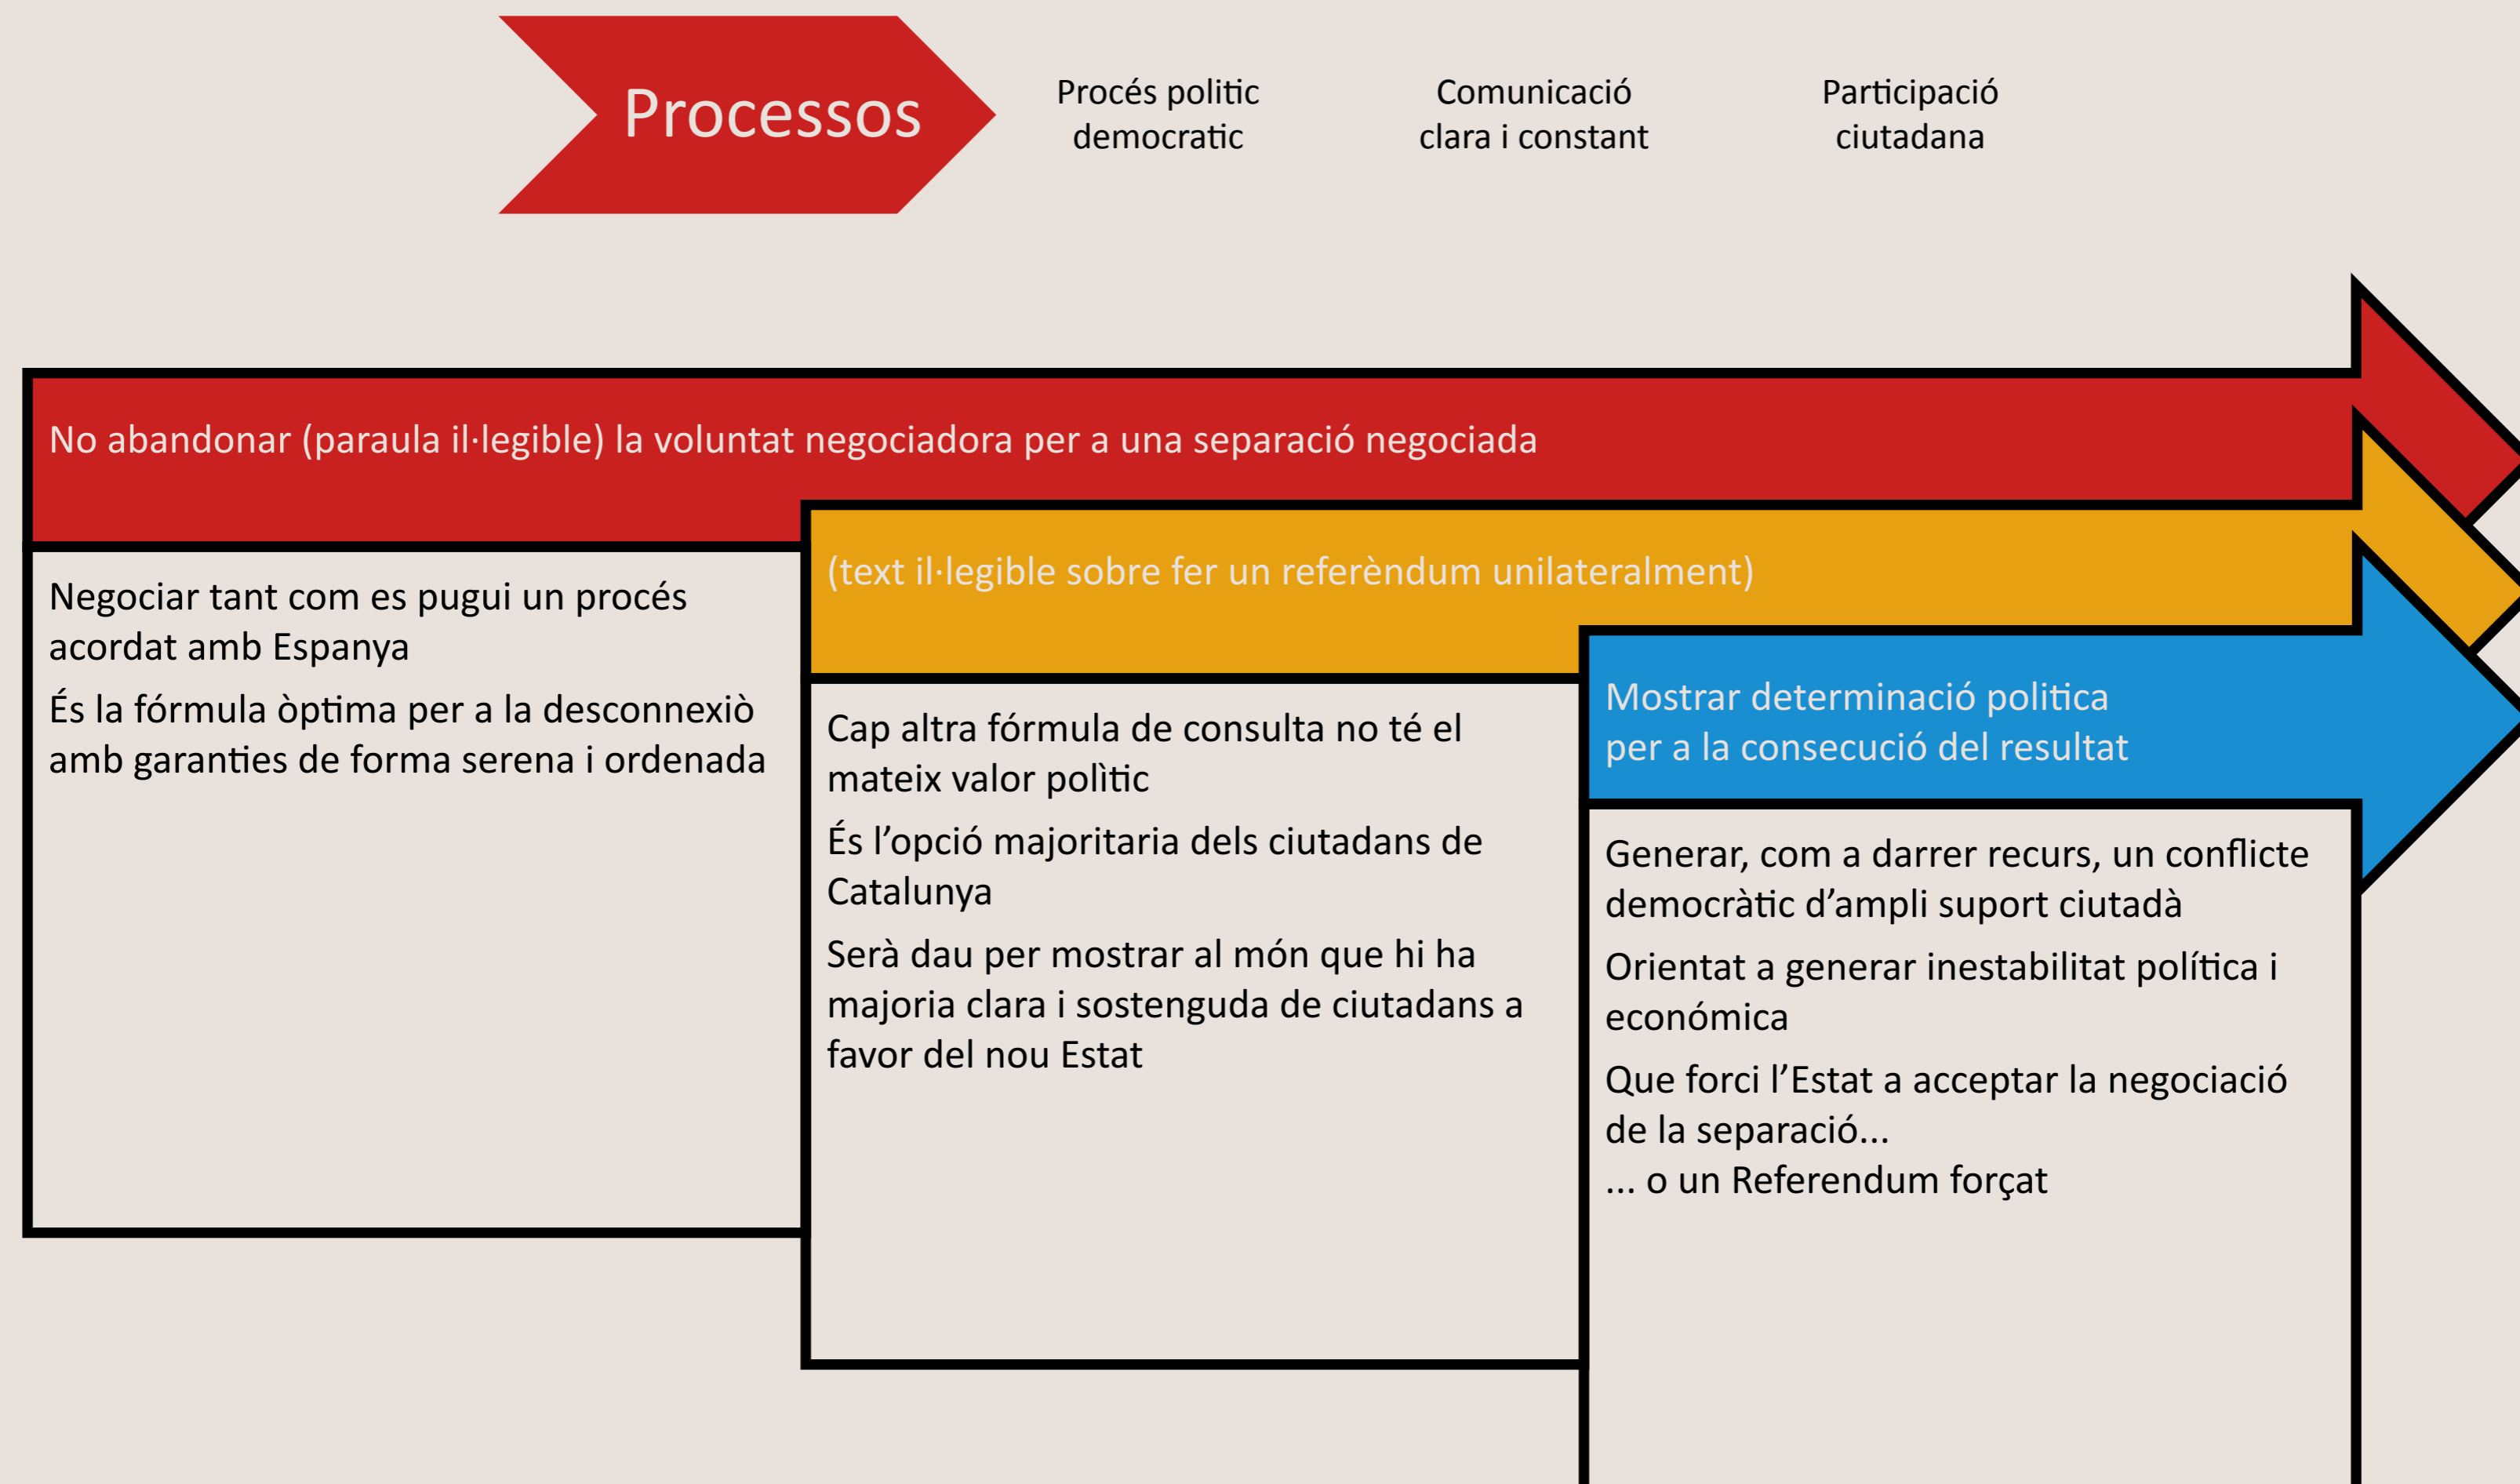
Processos

Procés politic democratic

Comunicació clara i constant

Participació ciutadana

No abandonar (paraula il·legible) la voluntat negociadora per a una separació negociada

Negociar tant com es pugui un procés acordat amb Espanya

És la fórmula òptima per a la desconnexiò amb garanties de forma serena i ordenada

(text il·legible sobre fer un referèndum unilateralment)

Cap altra fórmula de consulta no té el mateix valor polìtic

És l'opció majoritaria dels ciutadans de Catalunya

Serà dau per mostrar al món que hi ha majoria clara i sostenguda de ciutadans a favor del nou Estat

Mostrar determinació politica per a la consecució del resultat

Generar, com a darrer recurs, un conflicte democràtic d'ampli suport ciutadà

Orientat a generar inestabilitat política i económica

Que forci l'Estat a acceptar la negociació de la separació...
... o un Referendum forçat